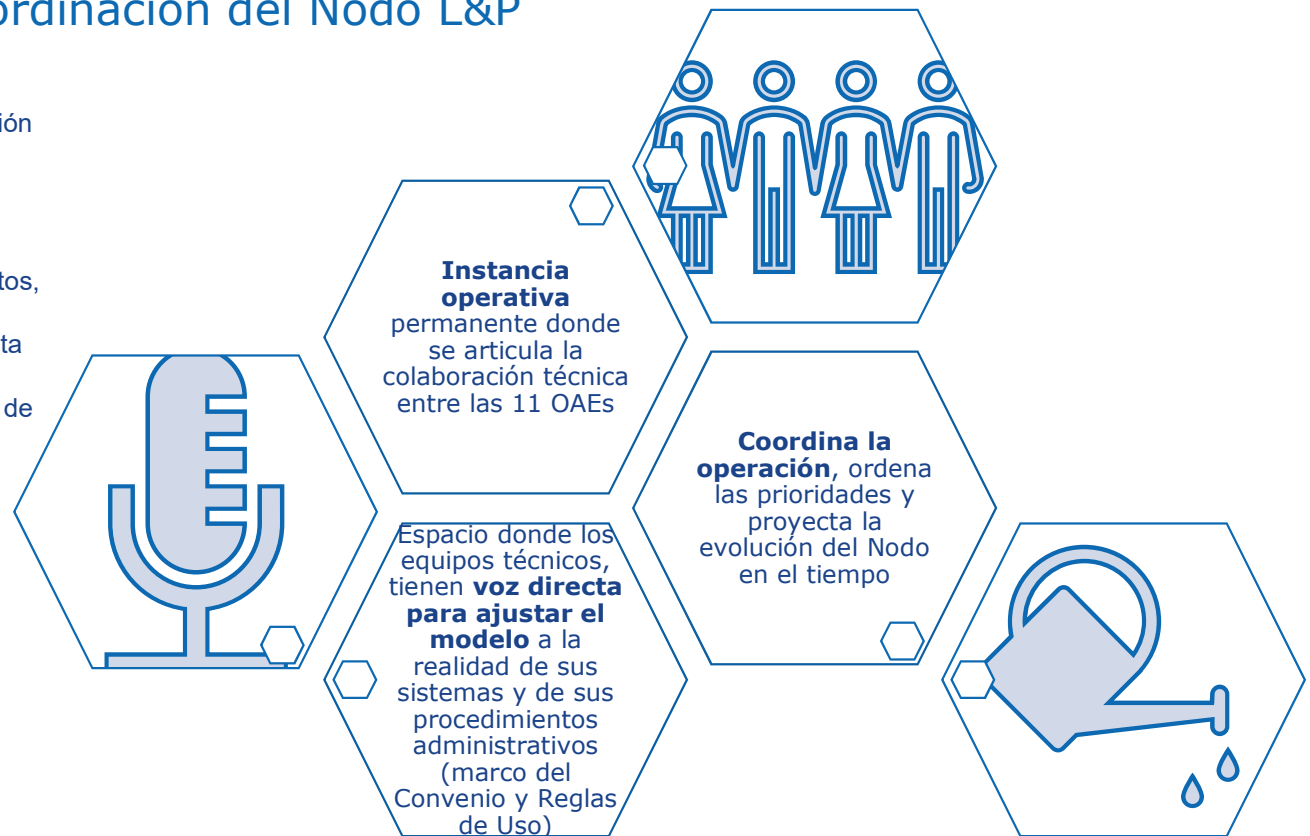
ordinación del Nodo L&P

ión

tos,

ta

de

**Instancia operativa** permanente donde se articula la colaboración técnica entre las 11 OAEs

**Coordina la operación**, ordena las prioridades y proyecta la evolución del Nodo en el tiempo

Espacio donde los equipos técnicos, tienen **voz directa para ajustar el modelo** a la realidad de sus sistemas y de sus procedimientos administrativos (marco del Convenio y Reglas de Uso)